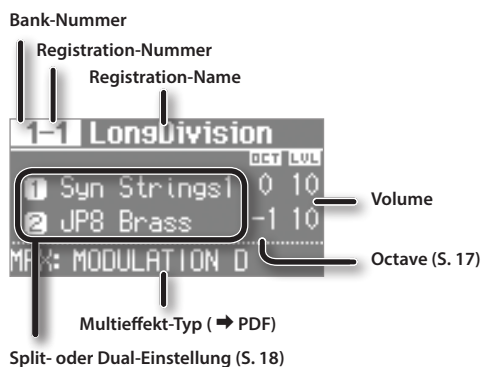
Bank-Nummer

Registration-Nummer

Registration-Name

1-1 LongDivision

OCT LVL

1 Syn Strings1 0 10

2 JP8 Brass -1 10

MFX: MODULATION D

Volume

Octave (S. 17)

Multieffekt-Typ ( ➡ PDF)

Split- oder Dual-Einstellung (S. 18)